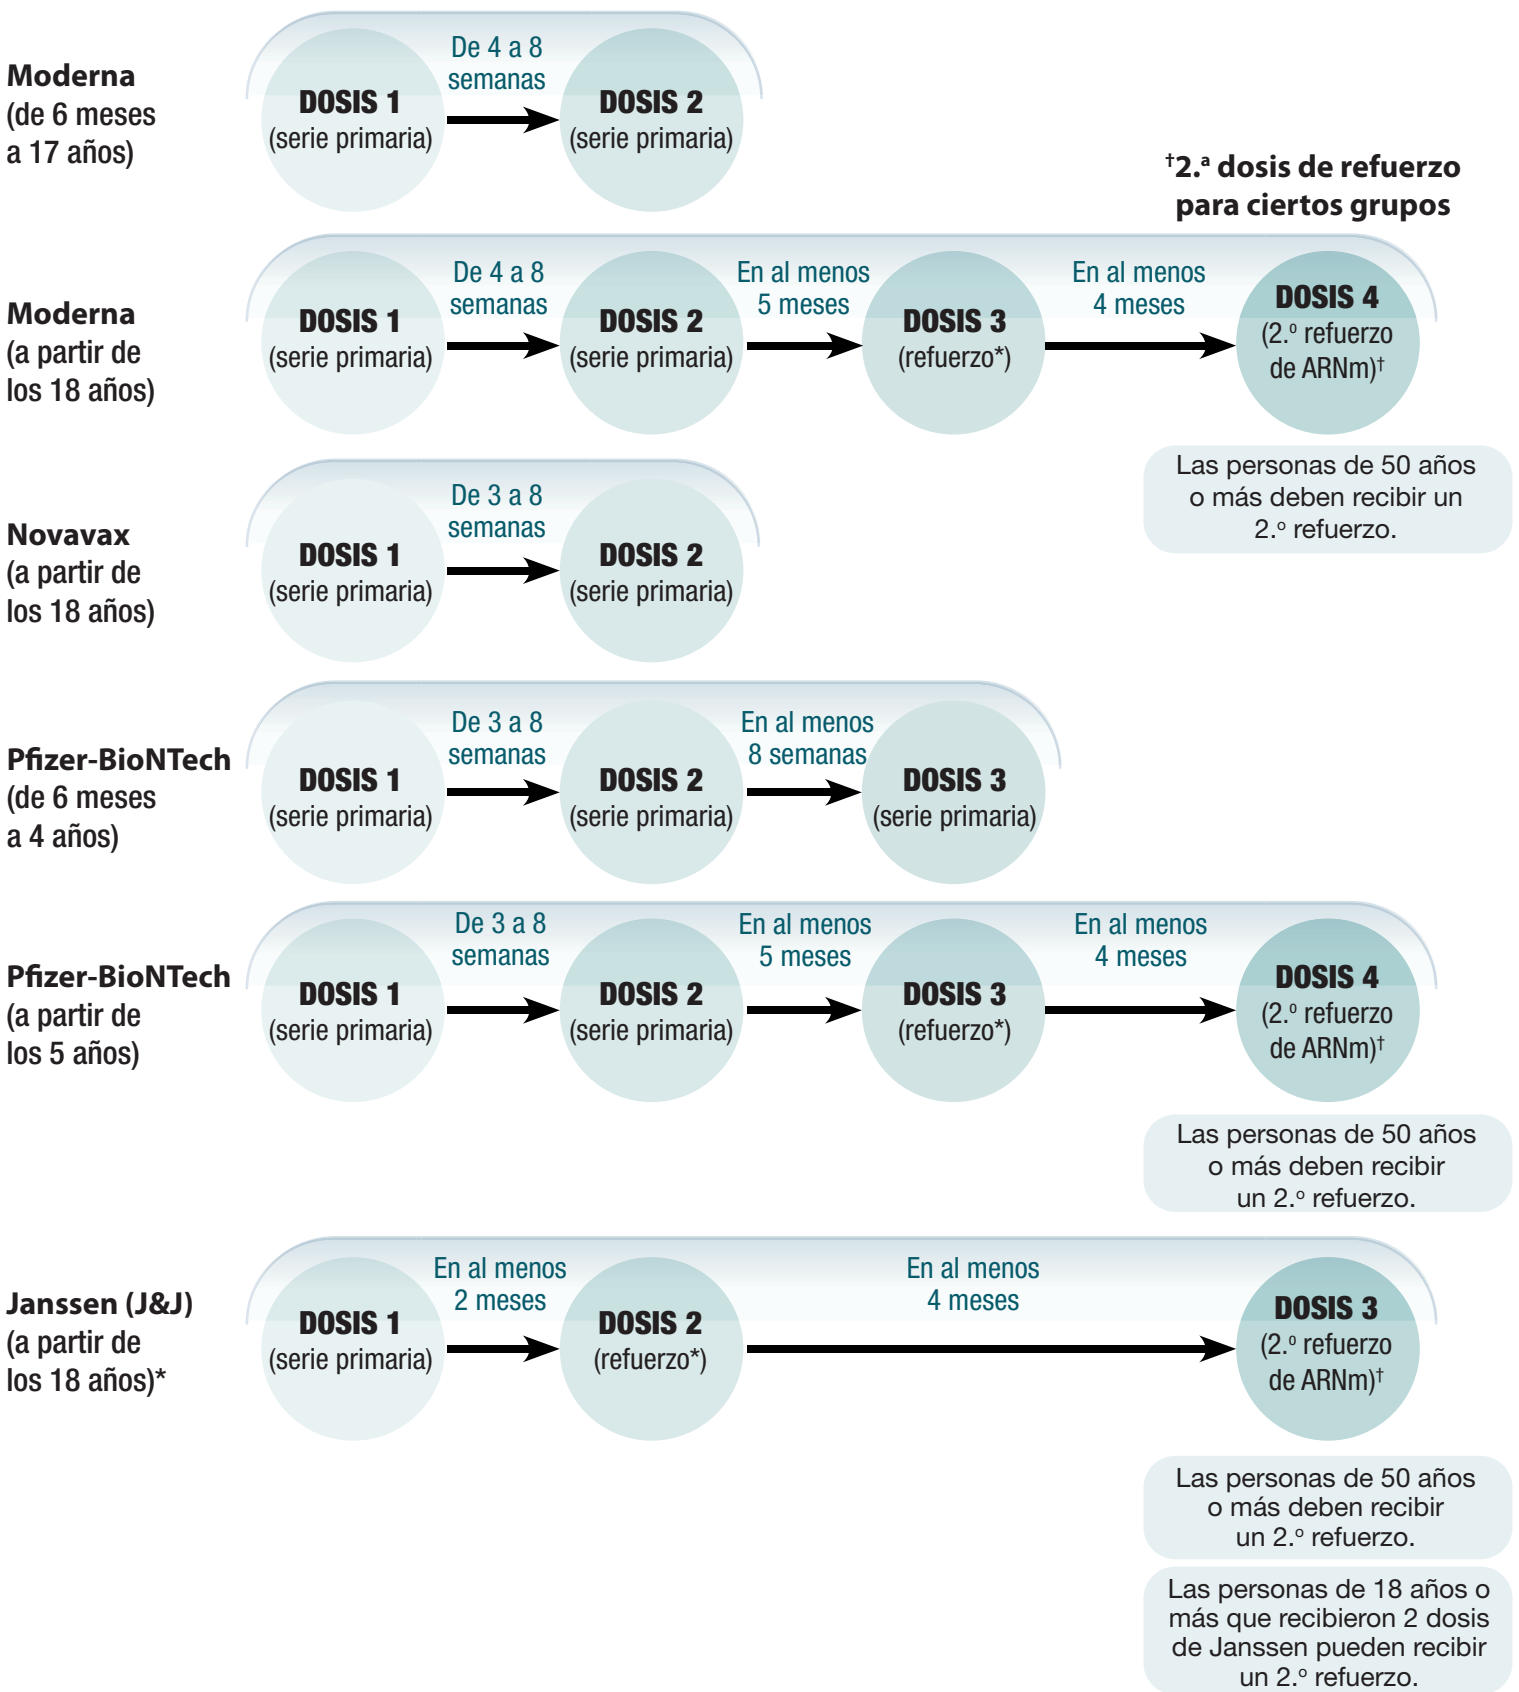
Moderna (de 6 meses a 17 años)

DOSIS 1 (serie primaria)
De 4 a 8 semanas
DOSIS 2 (serie primaria)

†2.ª dosis de refuerzo para ciertos grupos

Moderna (a partir de los 18 años)

DOSIS 1 (serie primaria)
De 4 a 8 semanas
DOSIS 2 (serie primaria)
En al menos 5 meses
DOSIS 3 (refuerzo*)
En al menos 4 meses
DOSIS 4 (2.º refuerzo de ARNm)†

Las personas de 50 años o más deben recibir un 2.º refuerzo.

Novavax (a partir de los 18 años)

DOSIS 1 (serie primaria)
De 3 a 8 semanas
DOSIS 2 (serie primaria)

Pfizer-BioNTech (de 6 meses a 4 años)

DOSIS 1 (serie primaria)
De 3 a 8 semanas
DOSIS 2 (serie primaria)
En al menos 8 semanas
DOSIS 3 (serie primaria)

Pfizer-BioNTech (a partir de los 5 años)

DOSIS 1 (serie primaria)
De 3 a 8 semanas
DOSIS 2 (serie primaria)
En al menos 5 meses
DOSIS 3 (refuerzo*)
En al menos 4 meses
DOSIS 4 (2.º refuerzo de ARNm)†

Las personas de 50 años o más deben recibir un 2.º refuerzo.

Janssen (J&J) (a partir de los 18 años)*

DOSIS 1 (serie primaria)
En al menos 2 meses
DOSIS 2 (refuerzo*)
En al menos 4 meses
DOSIS 3 (2.º refuerzo de ARNm)†

Las personas de 50 años o más deben recibir un 2.º refuerzo.

Las personas de 18 años o más que recibieron 2 dosis de Janssen pueden recibir un 2.º refuerzo.